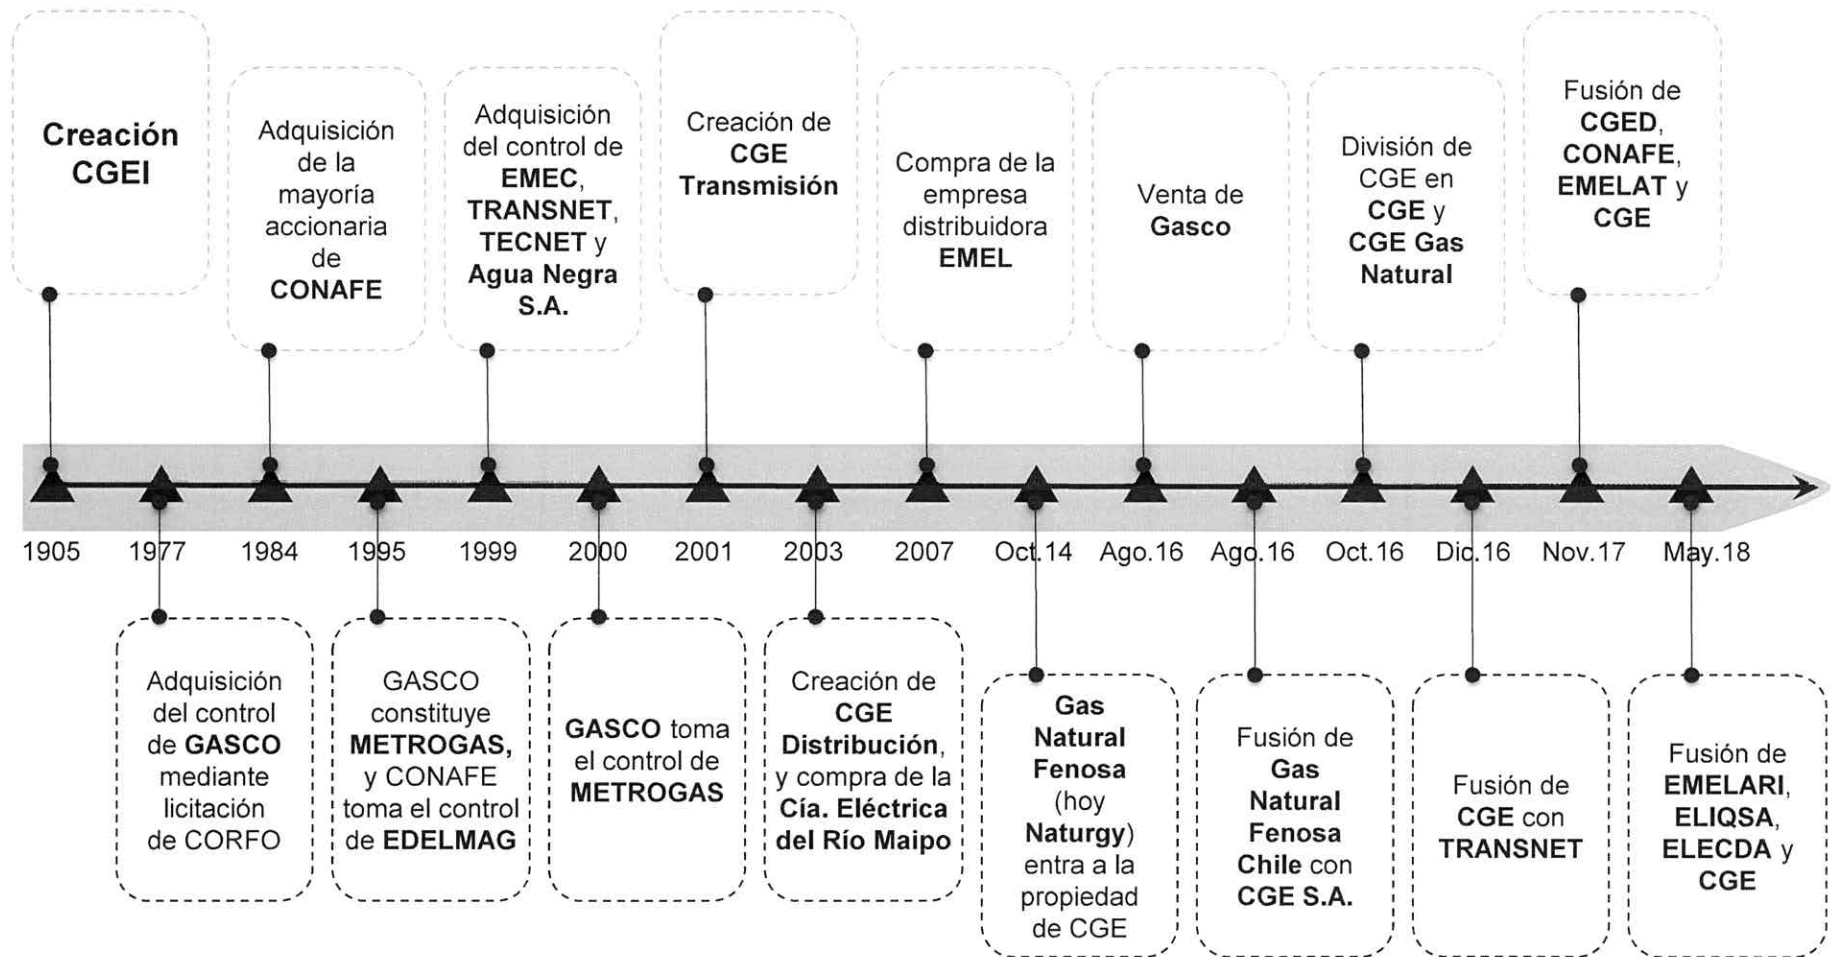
1905
Creación CGEI

1977
Adquisición del control de GASCO mediante licitación de CORFO

1984
Adquisición de la mayoría accionaria de CONAFE

1995
GASCO constituye METROGAS, y CONAFE toma el control de EDELMAG

1999
Adquisición del control de EMEC, TRANSNET, TECNET y Agua Negra S.A.

2000
GASCO toma el control de METROGAS

2001
Creación de CGE Transmisión

2003
Creación de CGE Distribución, y compra de la Cía. Eléctrica del Río Maipo

2007
Compra de la empresa distribuidora EMEL

Oct.14
Gas Natural Fenosa (hoy Naturgy) entra a la propiedad de CGE

Ago.16
Venta de Gasco

Ago.16
Fusión de Gas Natural Fenosa Chile con CGE S.A.

Oct.16
División de CGE en CGE y CGE Gas Natural

Dic.16
Fusión de CGE con TRANSNET

Nov.17
Fusión de CGED, CONAFE, EMELAT y CGE

May.18
Fusión de EMELARI, ELIQSA, ELECDA y CGE